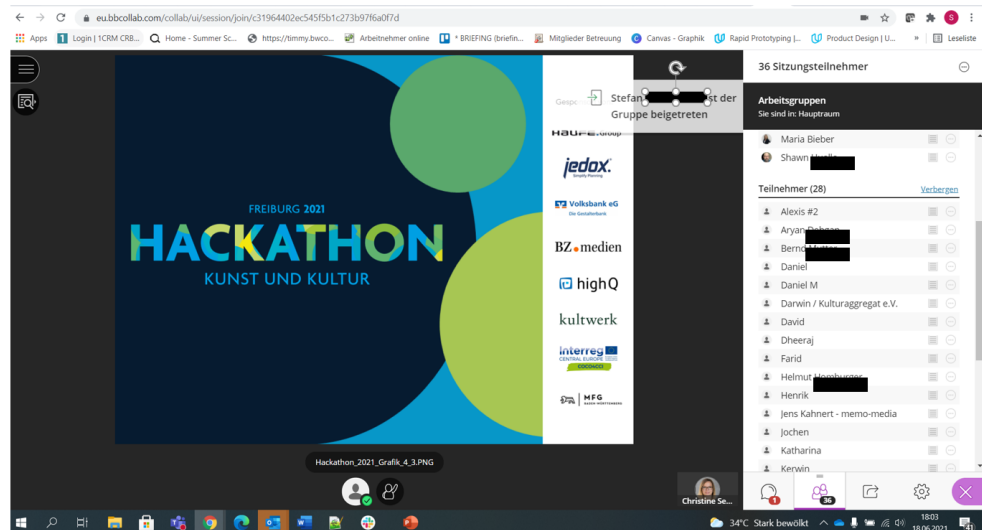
eu.bbcollab.com/collab/ui/session/join/c31964402ec545f5b1c273b97f6a0f7d

Apps | Login | 1CRM CRB... | Home - Summer Sc... | https://timmy.bwco... | Arbeitnehmer online | * BRIEFING (briefin... | Mitglieder Betreuung | Canvas - Graphik | Rapid Prototyping |... | Product Design | U... | » | Leseliste

FREIBURG 2021
HACKATHON
KUNST UND KULTUR

Gespo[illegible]
HAUFE.group
jedox.
Volksbank eG Die Gestalterbank
BZ.medien
highQ
kultwerk
Interreg CENTRAL EUROPE
MFG

Stefan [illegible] ist der Gruppe beigetreten

36 Sitzungsteilnehmer

Arbeitsgruppen
Sie sind in: Hauptraum

Maria Bieber
Shawn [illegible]

Teilnehmer (28) Verbergen

Alexis #2
Aryan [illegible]
Bernd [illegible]
Daniel
Daniel M
Darwin / Kulturaggregat e.V.
David
Dheeraj
Farid
Helmut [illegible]
Henrik
Jens Kahnert - memo-media
Jochen
Katharina
Kerwin

Hackathon_2021_Grafik_4_3.PNG

Christine Se...

1
36

34°C Stark bewölkt 18:03 18.06.2021